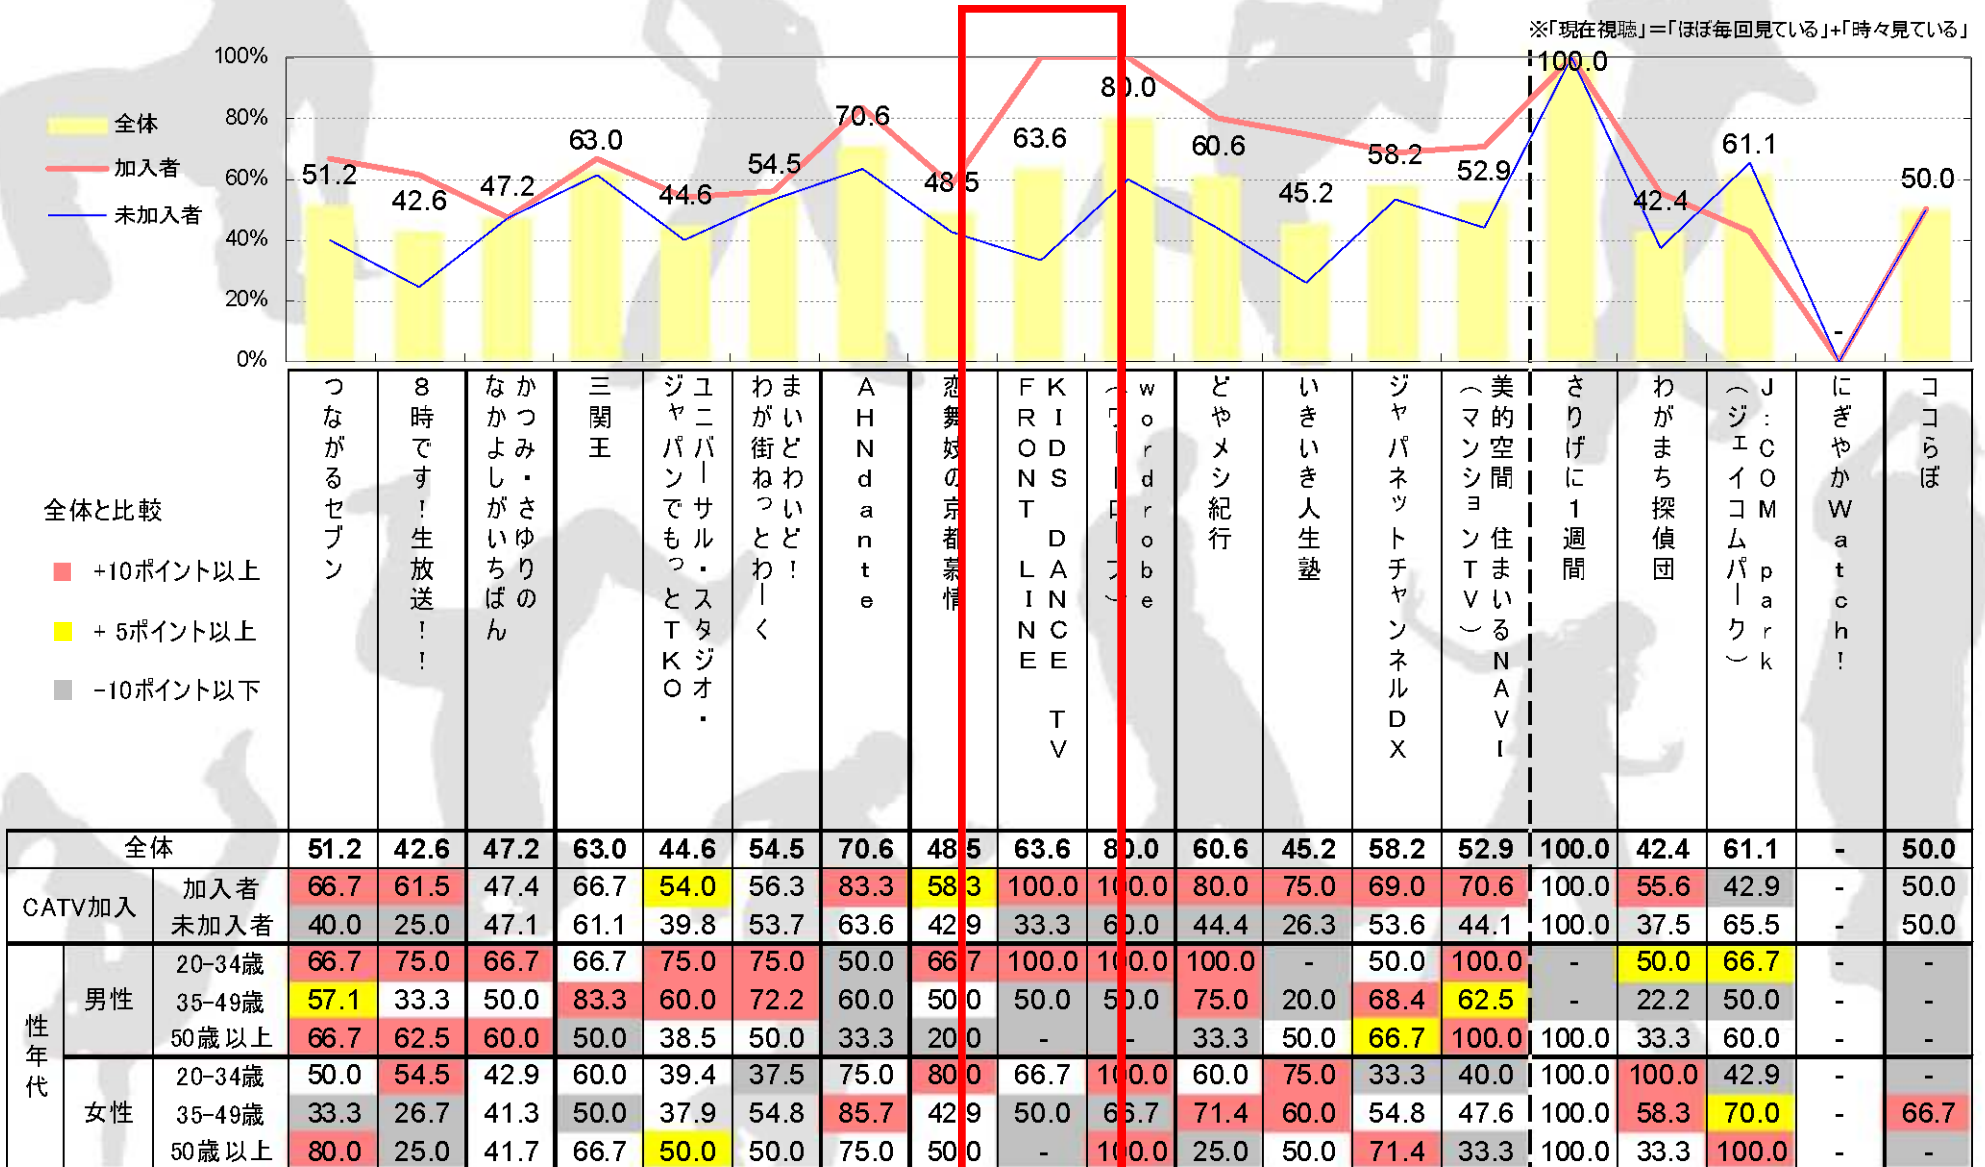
※「現在視聴」=「ほぼ毎回見ている」+「時々見ている」

100%
80%
60%
40%
20%
0%

全体
加入者
未加入者

51.2 42.6 47.2 63.0 44.6 54.5 70.6 48.5 63.6 80.0 60.6 45.2 58.2 52.9 100.0 42.4 61.1 - 50.0

全体と比較
+10ポイント以上
+ 5ポイント以上
-10ポイント以下

| | | つながるセブン | 8時です!生放送!! | かつみ・さゆりのなかよしがいちばん | 三関王 | ユニバーサル・スタジオ・ジャパンでもっとTKO | まいどわいど!わが街ねっとわーく | AHNdante | 恋舞妓の京都慕情 | KIDS DANCE FRONT LINE TV | wordrobe(ワードローブ) | どやメシ紀行 | いきいき人生塾 | ジャパネットチャンネルDX | 美的空間 住まいるNAVI(マンションTV) | さりげに1週間 | わがまち探偵団 | J:COM park(ジェイコムパーク) | にぎやかWatch! | ココらぼ |
|---|---|---|---|---|---|---|---|---|---|---|---|---|---|---|---|---|---|---|---|---|
| 全体 | | 51.2 | 42.6 | 47.2 | 63.0 | 44.6 | 54.5 | 70.6 | 48.5 | 63.6 | 80.0 | 60.6 | 45.2 | 58.2 | 52.9 | 100.0 | 42.4 | 61.1 | - | 50.0 |
| CATV加入 | 加入者 | 66.7 | 61.5 | 47.4 | 66.7 | 54.0 | 56.3 | 83.3 | 58.3 | 100.0 | 100.0 | 80.0 | 75.0 | 69.0 | 70.6 | 100.0 | 55.6 | 42.9 | - | 50.0 |
| | 未加入者 | 40.0 | 25.0 | 47.1 | 61.1 | 39.8 | 53.7 | 63.6 | 42.9 | 33.3 | 60.0 | 44.4 | 26.3 | 53.6 | 44.1 | 100.0 | 37.5 | 65.5 | - | 50.0 |
| 性年代 男性 | 20-34歳 | 66.7 | 75.0 | 66.7 | 66.7 | 75.0 | 75.0 | 50.0 | 66.7 | 100.0 | 100.0 | 100.0 | - | 50.0 | 100.0 | - | 50.0 | 66.7 | - | - |
| | 35-49歳 | 57.1 | 33.3 | 50.0 | 83.3 | 60.0 | 72.2 | 60.0 | 50.0 | 50.0 | 50.0 | 75.0 | 20.0 | 68.4 | 62.5 | - | 22.2 | 50.0 | - | - |
| | 50歳以上 | 66.7 | 62.5 | 60.0 | 50.0 | 38.5 | 50.0 | 33.3 | 20.0 | - | - | 33.3 | 50.0 | 66.7 | 100.0 | 100.0 | 33.3 | 60.0 | - | - |
| 女性 | 20-34歳 | 50.0 | 54.5 | 42.9 | 60.0 | 39.4 | 37.5 | 75.0 | 80.0 | 66.7 | 100.0 | 60.0 | 75.0 | 33.3 | 40.0 | 100.0 | 100.0 | 42.9 | - | - |
| | 35-49歳 | 33.3 | 26.7 | 41.3 | 50.0 | 37.9 | 54.8 | 85.7 | 42.9 | 50.0 | 66.7 | 71.4 | 60.0 | 54.8 | 47.6 | 100.0 | 58.3 | 70.0 | - | 66.7 |
| | 50歳以上 | 80.0 | 25.0 | 41.7 | 66.7 | 50.0 | 50.0 | 75.0 | 50.0 | - | 100.0 | 25.0 | 50.0 | 71.4 | 33.3 | 100.0 | 33.3 | 100.0 | - | - |